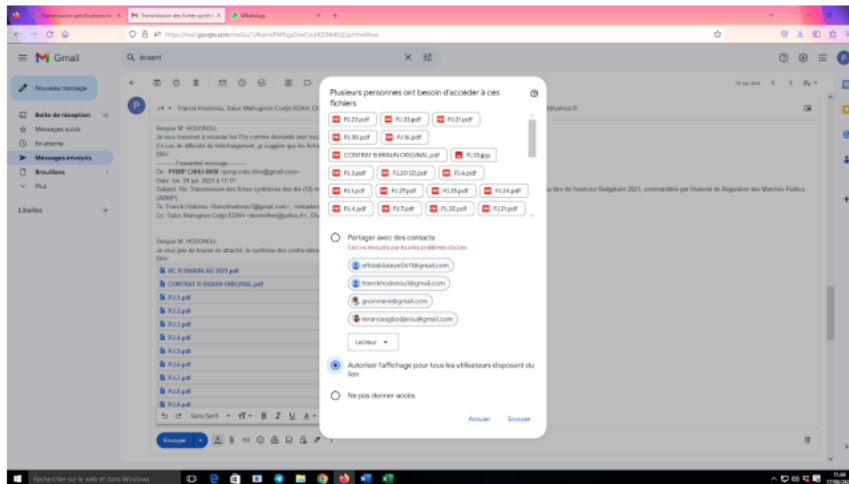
Transmission spécifications te ×
Transmission des fiches synth ×
WhatsApp
https://mail.google.com/mail/u/1/#sent/FMfcgzGwCxdrKZWM4bZqmhwlkzw
Gmail
Q insent
Nouveau message
Boîte de réception
Messages suivis
En attente
Messages envoyés
Brouillons
Plus
Libellés
Franck Hodonou; Sakai Mahugnon Codjo EDAH; Ch
Bonjour M. HODONOU,
Je vous transmet à nouveau les FGs comme demandé avec tous
En cas de difficulté de téléchargement, je suggère que les fiche
Bien
---------- Forwarded message ---------
De : PRMP CHKU-MEL <prmp.cchu.hkm@gmail.com>
Date: lun. 24 juil. 2023 à 17:17
Subject: Re: Transmission des fiches synthèses des dix (10) m
(ARMP)
To: Franck Hodonou <franckhodonou1@gmail.com>, <mtradeu
Cc: Sakai Mahugnon Codjo EDAH <donnelfos@yahoo.fr>, Ch
Bonjour M. HODONOU,
Je vous prie de trouver en attaché, la synthèse des contre-déco
Bien
BC B ERGUIN AG 2021.pdf
CONTRAT B ERBUIN ORIGINAL.pdf
PJ.1.pdf
PJ.2.pdf
PJ.3.pdf
PJ.4.pdf
PJ.5.pdf
PJ.6.pdf
PJ.7.pdf
PJ.8.pdf
PJ.9.pdf
Sans Serif
Envoyer
24 juil. 2023
@yahoo.fr
l'exercice Budgétaire 2021, commanditée par l'Autorité de Régulation des Marchés Publics
Plusieurs personnes ont besoin d'accéder à ces fichiers
PJ.25.pdf
PJ.33.pdf
PJ.31.pdf
PJ.30.pdf
PJ.16.pdf
CONTRAT B ERBUIN ORIGINAL.pdf
PJ.33.jpg
PJ.3.pdf
PJ.20 (2).pdf
PJ.6.pdf
PJ.1.pdf
PJ.27.pdf
PJ.25.pdf
PJ.24.pdf
PJ.4.pdf
PJ.7.pdf
PJ.32.pdf
PJ.21.pdf
Partager avec des contacts
Ceci ne résoudra pas tous les problèmes d'accès
affolabilaleye0678@gmail.com
franckhodonou1@gmail.com
gnonnere@gmail.com
terenceagbodjelou@gmail.com
Lecteur
Autoriser l'affichage pour tous les utilisateurs disposant du lien
Ne pas donner accès
Annuler
Envoyer
Rechercher sur le web et dans Windows
11:44
17/08/2023